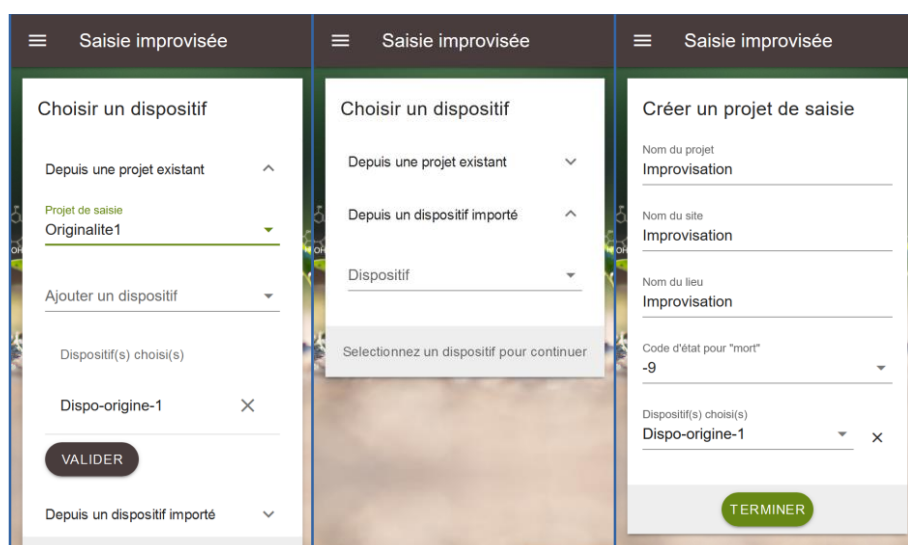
Saisie improvisée

Choisir un dispositif

Depuis une projet existant

Projet de saisie
Originalite1

Ajouter un dispositif

Dispositif(s) choisi(s)

Dispo-origine-1

VALIDER

Depuis un dispositif importé

Saisie improvisée

Choisir un dispositif

Depuis une projet existant

Depuis un dispositif importé

Dispositif

Selectionnez un dispositif pour continuer

Saisie improvisée

Créer un projet de saisie

Nom du projet
Improvisation

Nom du site
Improvisation

Nom du lieu
Improvisation

Code d'état pour "mort"
-9

Dispositif(s) choisi(s)
Dispo-origine-1

TERMINER